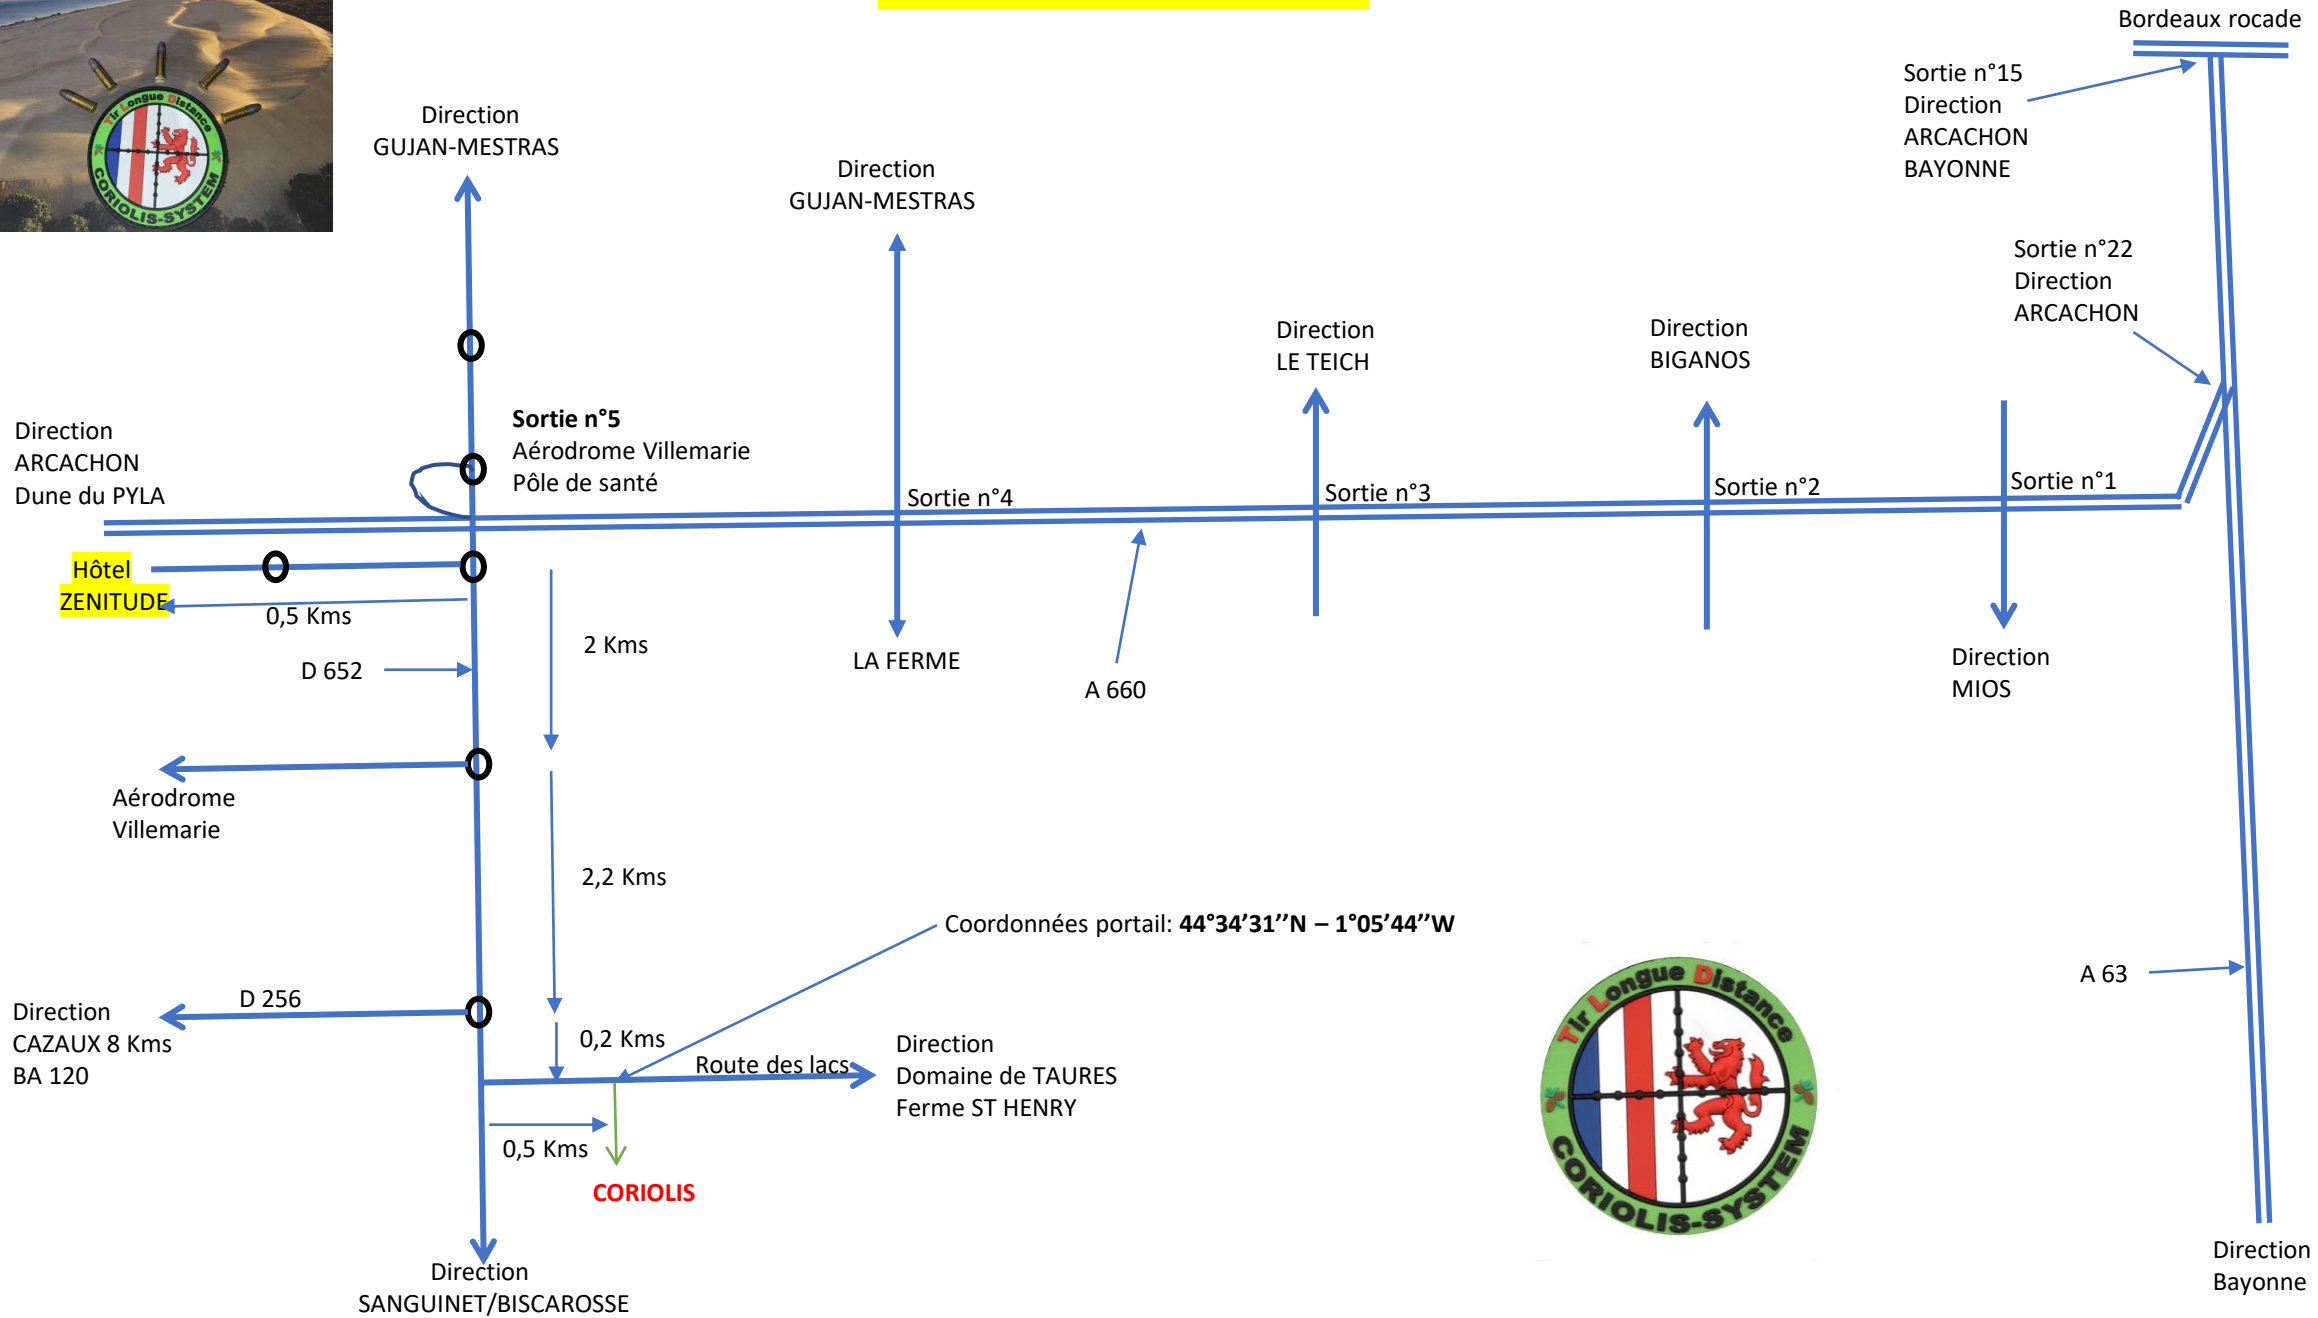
Tir Longue Distance
CORIOLIS-SYSTEM

Bordeaux rocade

Sortie n°15
Direction
ARCACHON
BAYONNE

Direction
GUJAN-MESTRAS

Direction
GUJAN-MESTRAS

Sortie n°22
Direction
ARCACHON

Direction
LE TEICH

Direction
BIGANOS

Direction
ARCACHON
Dune du PYLA

**Sortie n°5**
Aérodrome Villemarie
Pôle de santé

Sortie n°4

Sortie n°3

Sortie n°2

Sortie n°1

Hôtel
ZENITUDE

0,5 Kms

2 Kms

LA FERME

A 660

Direction
MIOS

D 652

Aérodrome
Villemarie

2,2 Kms

Coordonnées portail: **44°34'31''N – 1°05'44''W**

A 63

Direction
CAZAUX 8 Kms
BA 120

D 256

0,2 Kms

Route des lacs

Direction
Domaine de TAURES
Ferme ST HENRY

Tir Longue Distance
CORIOLIS-SYSTEM

0,5 Kms

CORIOLIS

Direction
SANGUINET/BISCAROSSE

Direction
Bayonne